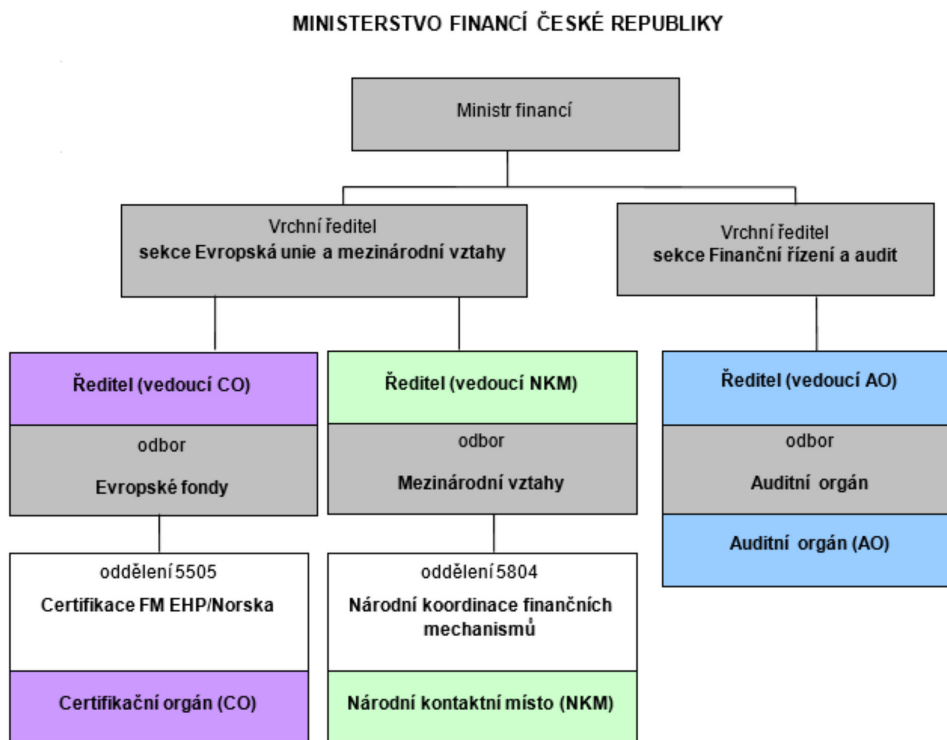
MINISTERSTVO FINANCÍ ČESKÉ REPUBLIKY

Ministr financí

Vrchní ředitel
sekce Evropská unie a mezinárodní vztahy

Vrchní ředitel
sekce Finanční řízení a audit

Ředitel (vedoucí CO)

odbor

Evropské fondy

oddělení 5505

Certifikace FM EHP/Norska

Certifikační orgán (CO)

Ředitel (vedoucí NKM)

odbor

Mezinárodní vztahy

oddělení 5804

Národní koordinace finančních mechanismů

Národní kontaktní místo (NKM)

Ředitel (vedoucí AO)

odbor

Auditní orgán

Auditní orgán (AO)